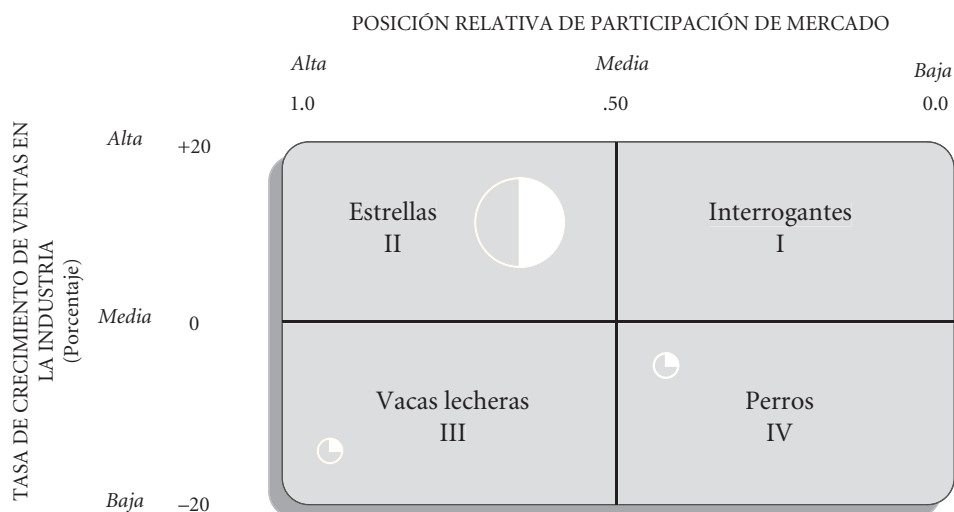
POSICIÓN RELATIVA DE PARTICIPACIÓN DE MERCADO

Alta
1.0

Media
.50

Baja
0.0

TASA DE CRECIMIENTO DE VENTAS EN LA INDUSTRIA (Porcentaje)

Alta +20

Media 0

Baja −20

Estrellas
II

Interrogantes
I

Vacas lecheras
III

Perros
IV